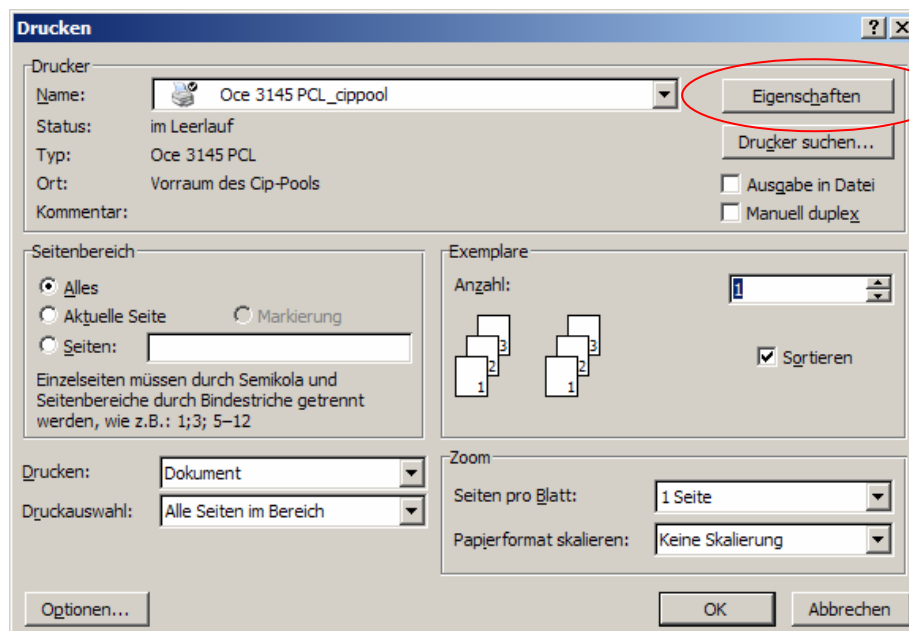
Drucken

?
X

Drucker

Name: Oce 3145 PCL_cippool

Status: im Leerlauf

Typ: Oce 3145 PCL

Ort: Vorraum des Cip-Pools

Kommentar:

Eigenschaften

Drucker suchen...

Ausgabe in Datei

Manuell duplex

Seitenbereich

Alles

Aktuelle Seite

Markierung

Seiten:

Einzelseiten müssen durch Semikola und Seitenbereiche durch Bindestriche getrennt werden, wie z.B.: 1;3; 5–12

Exemplare

Anzahl: 1

3 2 1

3 2 1

Sortieren

Drucken: Dokument

Druckauswahl: Alle Seiten im Bereich

Zoom

Seiten pro Blatt: 1 Seite

Papierformat skalieren: Keine Skalierung

Optionen...

OK

Abbrechen